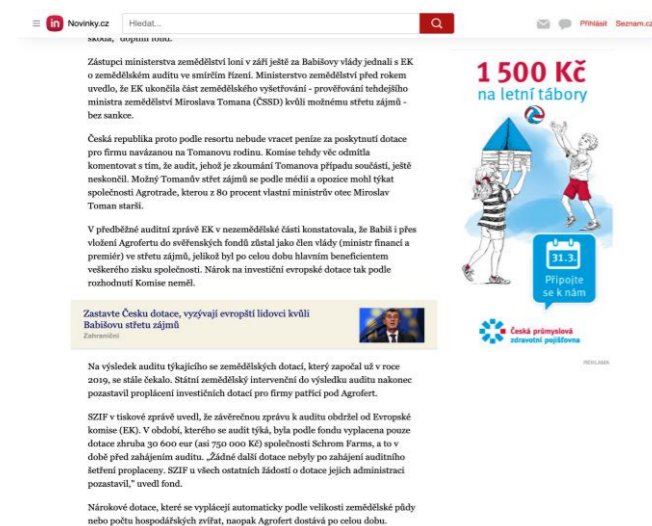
Novinky.cz Hledat... Přihlásit Seznam.cz

škoda," doplnil fond.

Zástupci ministerstva zemědělství loni v září ještě za Babišovy vlády jednali s EK o zemědělském auditu ve smírčím řízení. Ministerstvo zemědělství před rokem uvedlo, že EK ukončila část zemědělského vyšetřování - prověřování tehdejšího ministra zemědělství Miroslava Tomana (ČSSD) kvůli možnému střetu zájmů - bez sankce.

Česká republika proto podle resortu nebude vracet peníze za poskytnutí dotace pro firmu navázanou na Tomanovu rodinu. Komise tehdy věc odmítla komentovat s tím, že audit, jehož je zkoumání Tomanova případu součástí, ještě neskončil. Možný Tomanův střet zájmů se podle médií a opozice mohl týkat společnosti Agrotrade, kterou z 80 procent vlastní ministrův otec Miroslav Toman starší.

V předběžné auditní zprávě EK v nezemědělské části konstatovala, že Babiš i přes vložení Agrofertu do svěřenských fondů zůstal jako člen vlády (ministr financí a premiér) ve střetu zájmů, jelikož byl po celou dobu hlavním beneficientem veškerého zisku společnosti. Nárok na investiční evropské dotace tak podle rozhodnutí Komise neměl.

Zastavte Česku dotace, vyzývají evropští lidovci kvůli Babišovu střetu zájmů
Zahraniční

Na výsledek auditu týkajícího se zemědělských dotací, který započal už v roce 2019, se stále čekalo. Státní zemědělský intervenční do výsledku auditu nakonec pozastavil proplácení investičních dotací pro firmy patřící pod Agrofert.

SZIF v tiskové zprávě uvedl, že závěrečnou zprávu k auditu obdržel od Evropské komise (EK). V období, kterého se audit týká, byla podle fondu vyplacena pouze dotace zhruba 30 600 eur (asi 750 000 Kč) společnosti Schrom Farms, a to v době před zahájením auditu. „Žádné další dotace nebyly po zahájení auditního šetření propláceny. SZIF u všech ostatních žádostí o dotace jejich administraci pozastavil," uvedl fond.

Nárokové dotace, které se vyplácejí automaticky podle velikosti zemědělské půdy nebo počtu hospodářských zvířat, naopak Agrofert dostává po celou dobu.

1 500 Kč
na letní tábory
31.3.
Připojte se k nám
Česká průmyslová zdravotní pojišťovna
REKLAMA